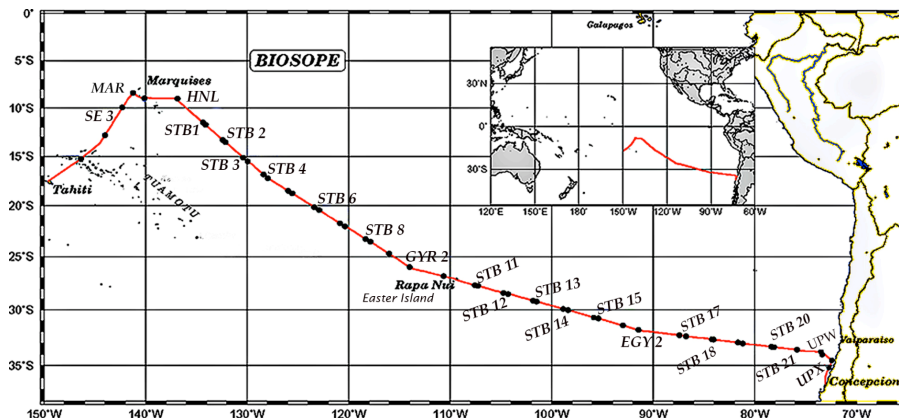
BIOSOPE

0°
5°S
10°S
15°S
20°S
25°S
30°S
35°S

150°W
140°W
130°W
120°W
110°W
100°W
90°W
80°W
70°W

MAR
Marquises
HNL
SE 3
STB1
STB 2
STB 3
STB 4
Tahiti
TUAMOTU
STB 6
STB 8
GYR 2
Rapa Nui
Easter Island
STB 11
STB 12
STB 13
STB 14
STB 15
STB 17
EGY 2
STB 18
STB 20
STB 21
UPW
UPX
Valparaiso
Concepcion
Galapagos

30°N
0°
30°S
120°E
150°E
180°
150°W
120°W
90°W
60°W